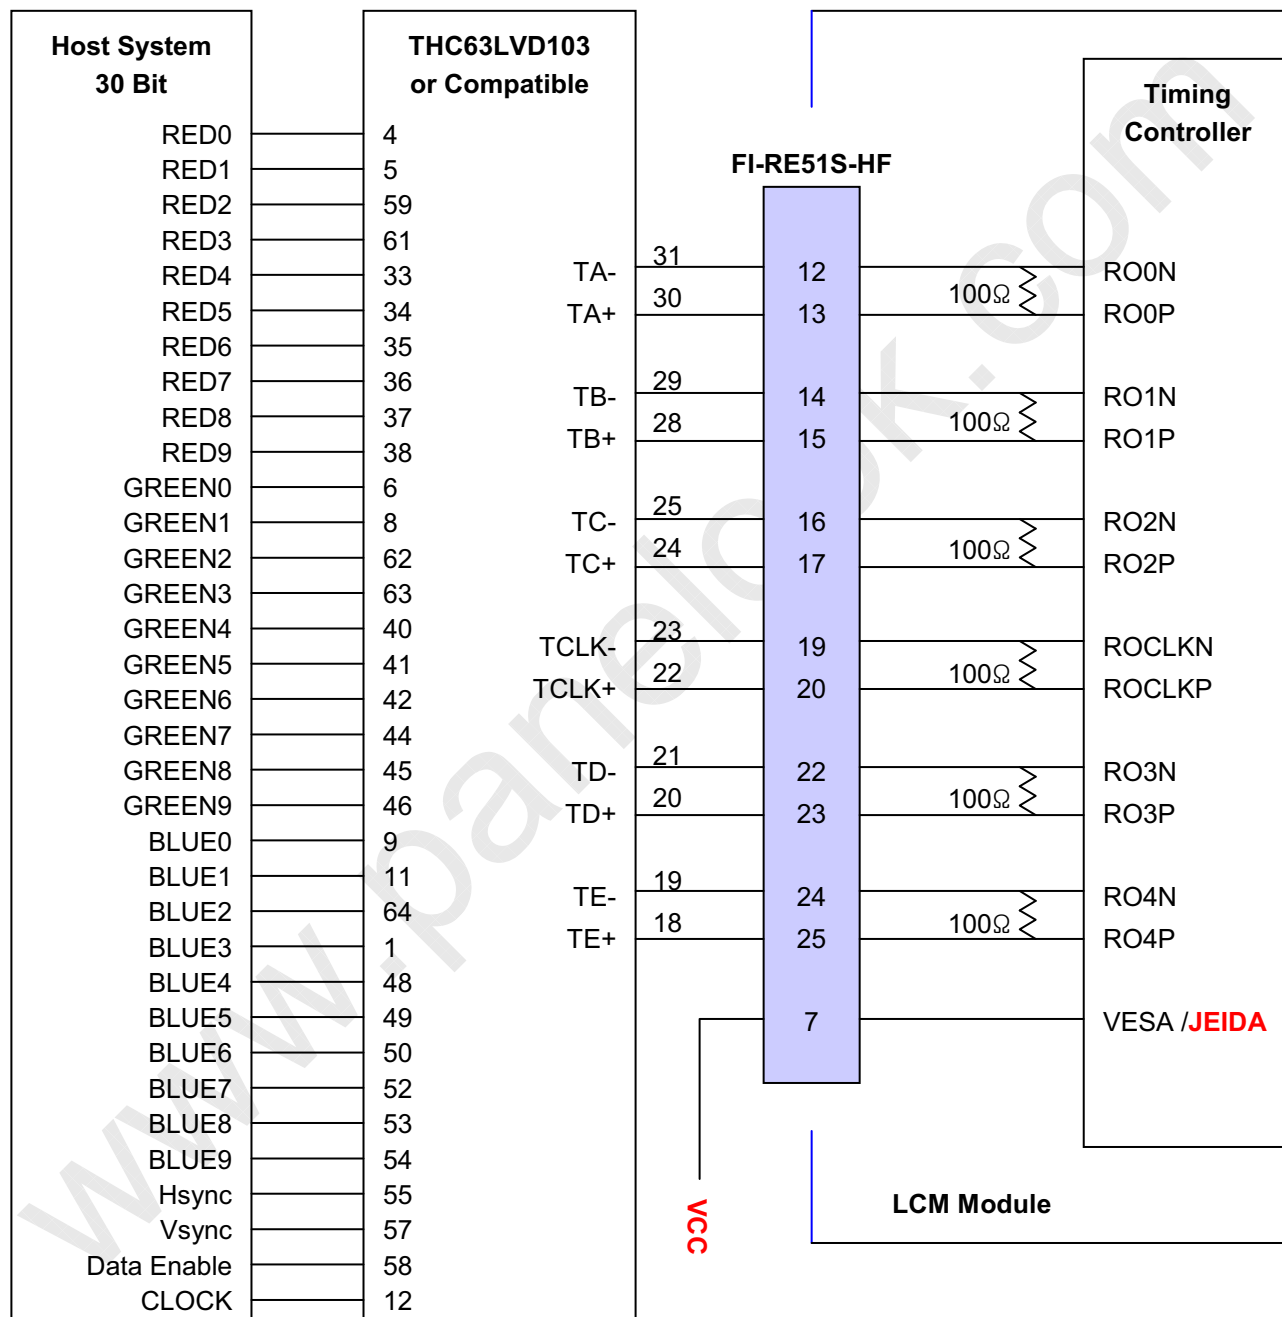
Host System
30 Bit

RED0
RED1
RED2
RED3
RED4
RED5
RED6
RED7
RED8
RED9
GREEN0
GREEN1
GREEN2
GREEN3
GREEN4
GREEN5
GREEN6
GREEN7
GREEN8
GREEN9
BLUE0
BLUE1
BLUE2
BLUE3
BLUE4
BLUE5
BLUE6
BLUE7
BLUE8
BLUE9
Hsync
Vsync
Data Enable
CLOCK

THC63LVD103
or Compatible

4
5
59
61
33
34
35
36
37
38
6
8
62
63
40
41
42
44
45
46
9
11
64
1
48
49
50
52
53
54
55
57
58
12

TA-
TA+
TB-
TB+
TC-
TC+
TCLK-
TCLK+
TD-
TD+
TE-
TE+

31
30
29
28
25
24
23
22
21
20
19
18

FI-RE51S-HF

12
13
14
15
16
17
19
20
22
23
24
25
7

VCC

100Ω
100Ω
100Ω
100Ω
100Ω
100Ω

Timing
Controller

RO0N
RO0P
RO1N
RO1P
RO2N
RO2P
ROCLKN
ROCLKP
RO3N
RO3P
RO4N
RO4P
VESA /JEIDA

LCM Module

www.panelook.com